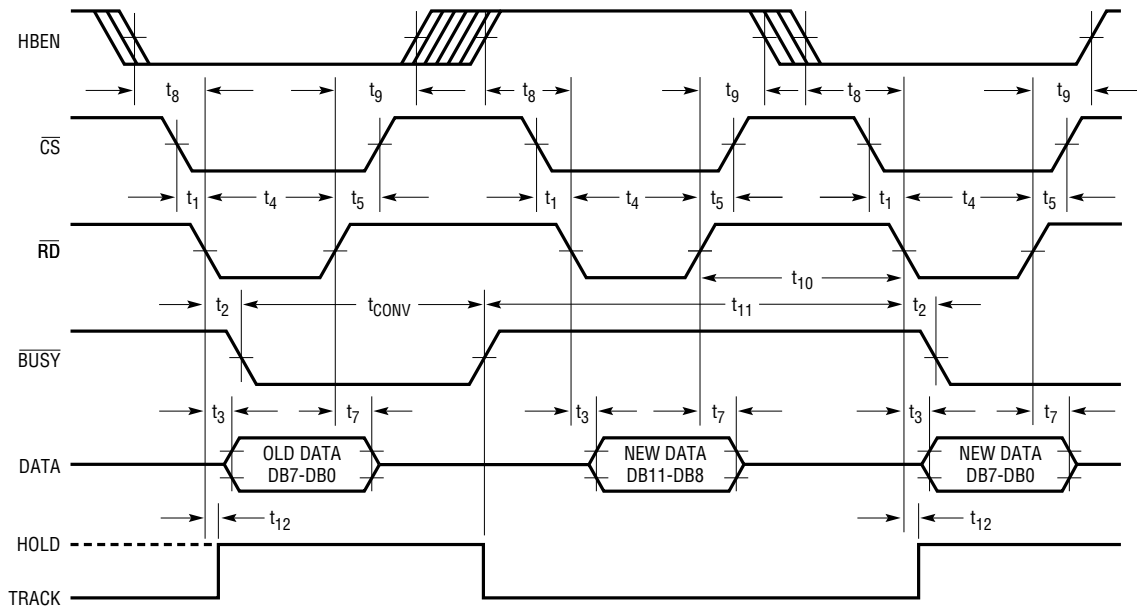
HBEN

$t_8$ $t_9$ $t_8$ $t_9$ $t_8$ $t_9$

$\overline{CS}$

$t_1$ $t_4$ $t_5$ $t_1$ $t_4$ $t_5$ $t_1$ $t_4$ $t_5$

$\overline{RD}$

$t_{10}$

$t_2$ $t_{CONV}$ $t_{11}$ $t_2$

$\overline{BUSY}$

$t_3$ $t_7$ $t_3$ $t_7$ $t_3$ $t_7$

DATA

OLD DATA DB7-DB0

NEW DATA DB11-DB8

NEW DATA DB7-DB0

$t_{12}$ $t_{12}$

HOLD

TRACK